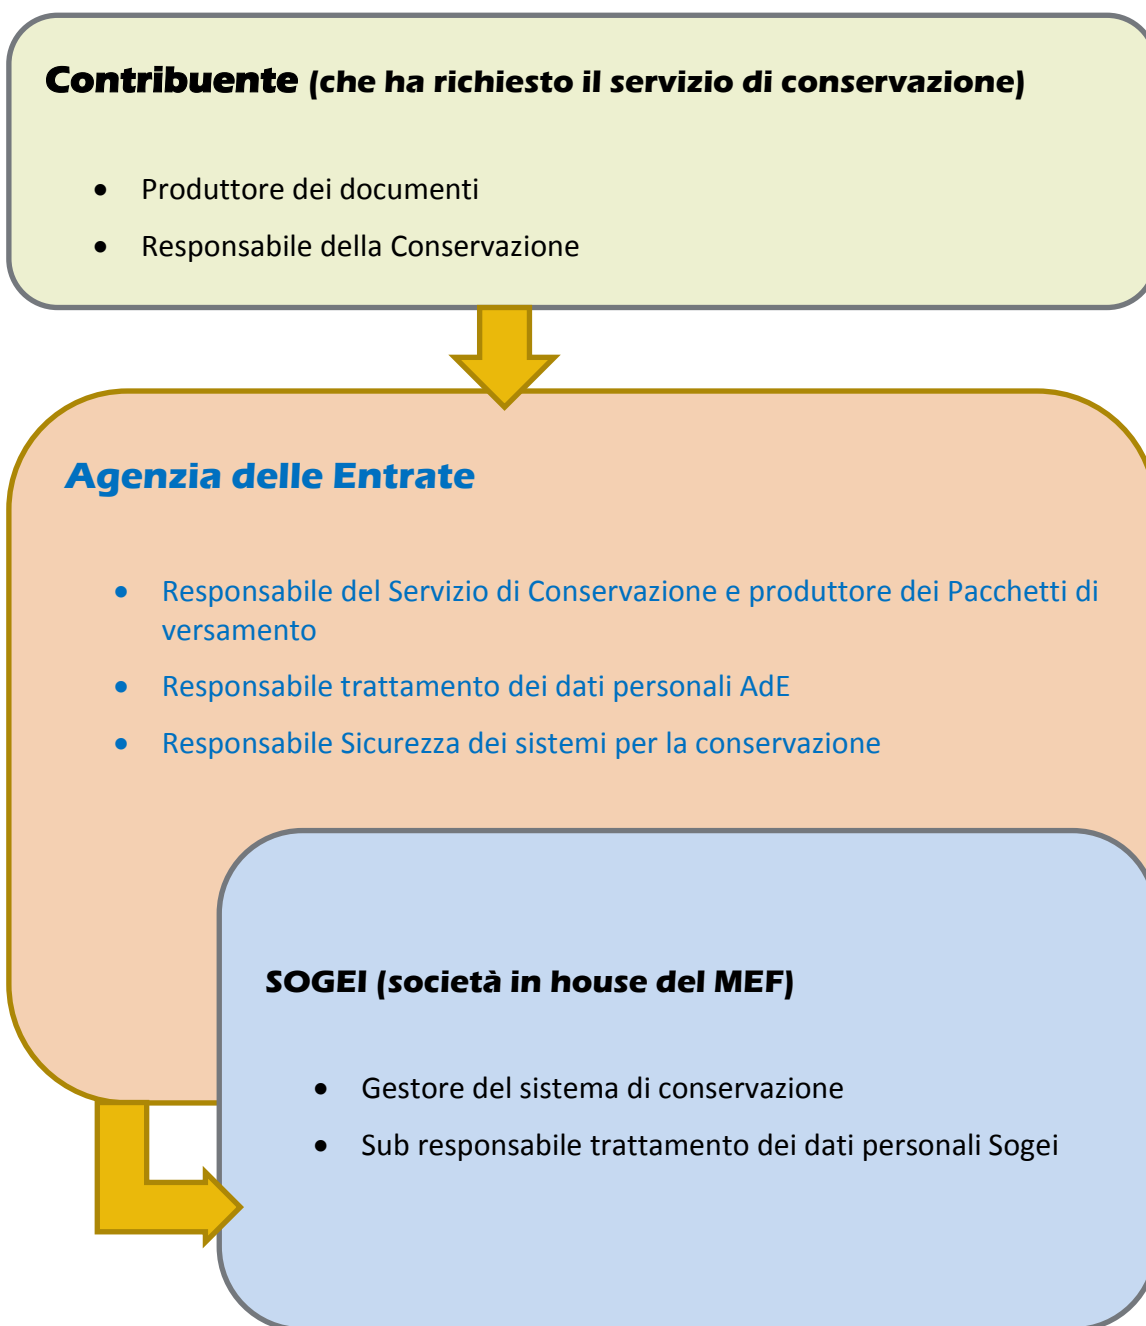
**Contribuente** *(che ha richiesto il servizio di conservazione)*

- Produttore dei documenti
- Responsabile della Conservazione

*Agenzia delle Entrate*

- Responsabile del Servizio di Conservazione e produttore dei Pacchetti di versamento
- Responsabile trattamento dei dati personali AdE
- Responsabile Sicurezza dei sistemi per la conservazione

SOGEI *(società in house del MEF)*

- Gestore del sistema di conservazione
- Sub responsabile trattamento dei dati personali Sogei